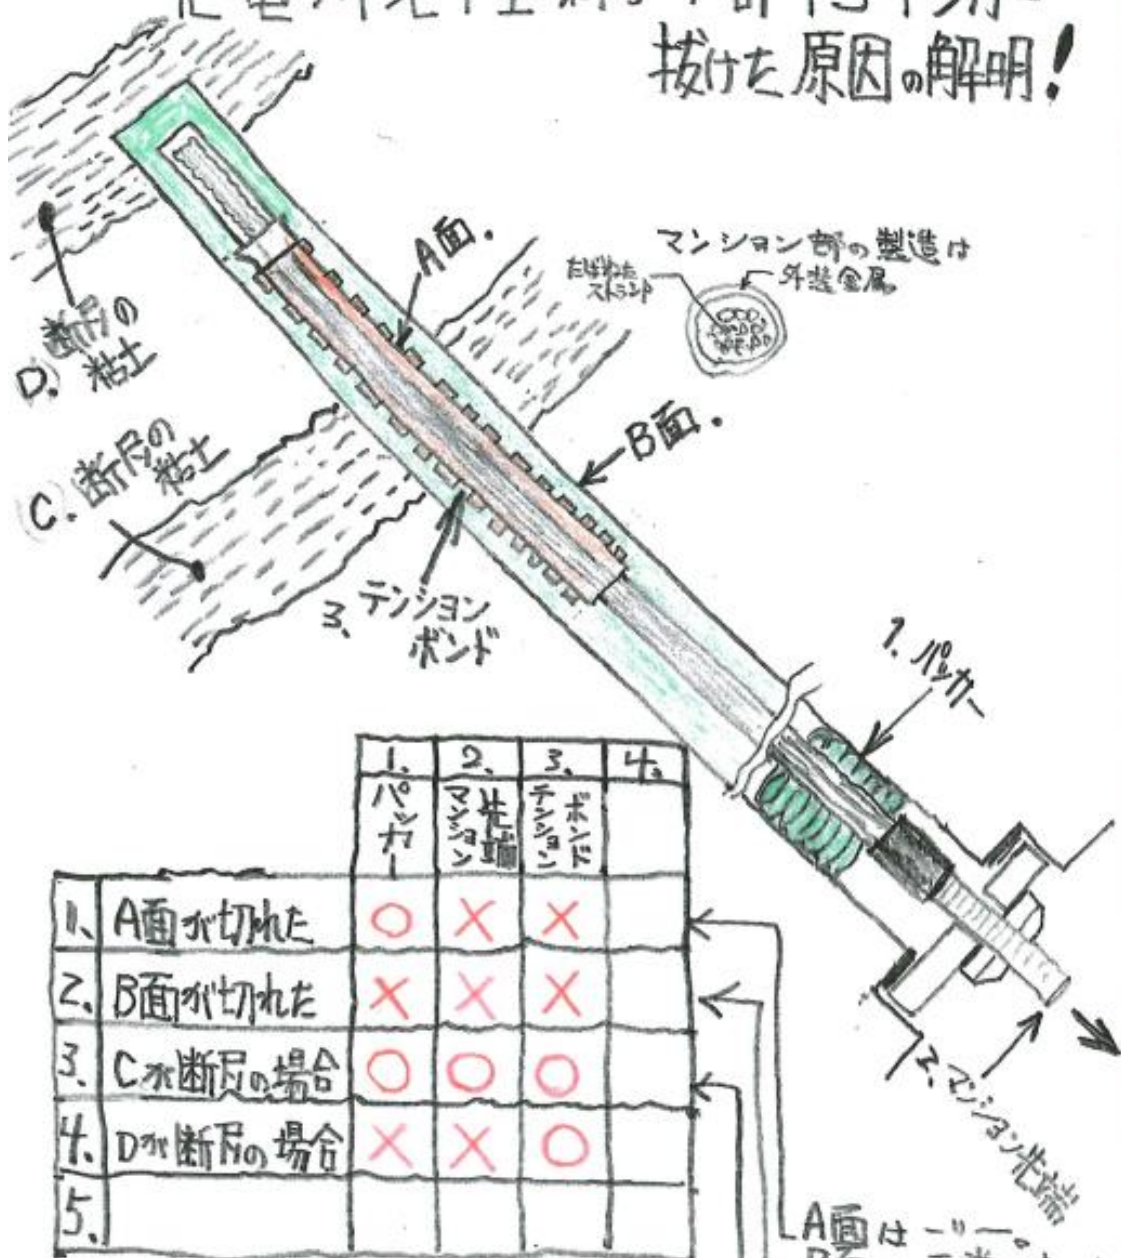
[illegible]
抜けた原因の解明!

マンション部の製造は
たばねたストランド
外装金属

A面.
B面.
D. 断層の粘土
C. 断層の粘土
3. テンションボンド
1. パッカー
2. マンション先端

|  |  | 1. パッカー | 2. マンション先端 | 3. テンションボンド | 4. |
|---|---|---|---|---|---|
| 1. | A面が切れた | ○ | × | × |  |
| 2. | B面が切れた | × | × | × |  |
| 3. | Cが断層の場合 | ○ | ○ | ○ |  |
| 4. | Dが断層の場合 | × | × | ○ |  |
| 5. |  |  |  |  |  |

A面は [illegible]